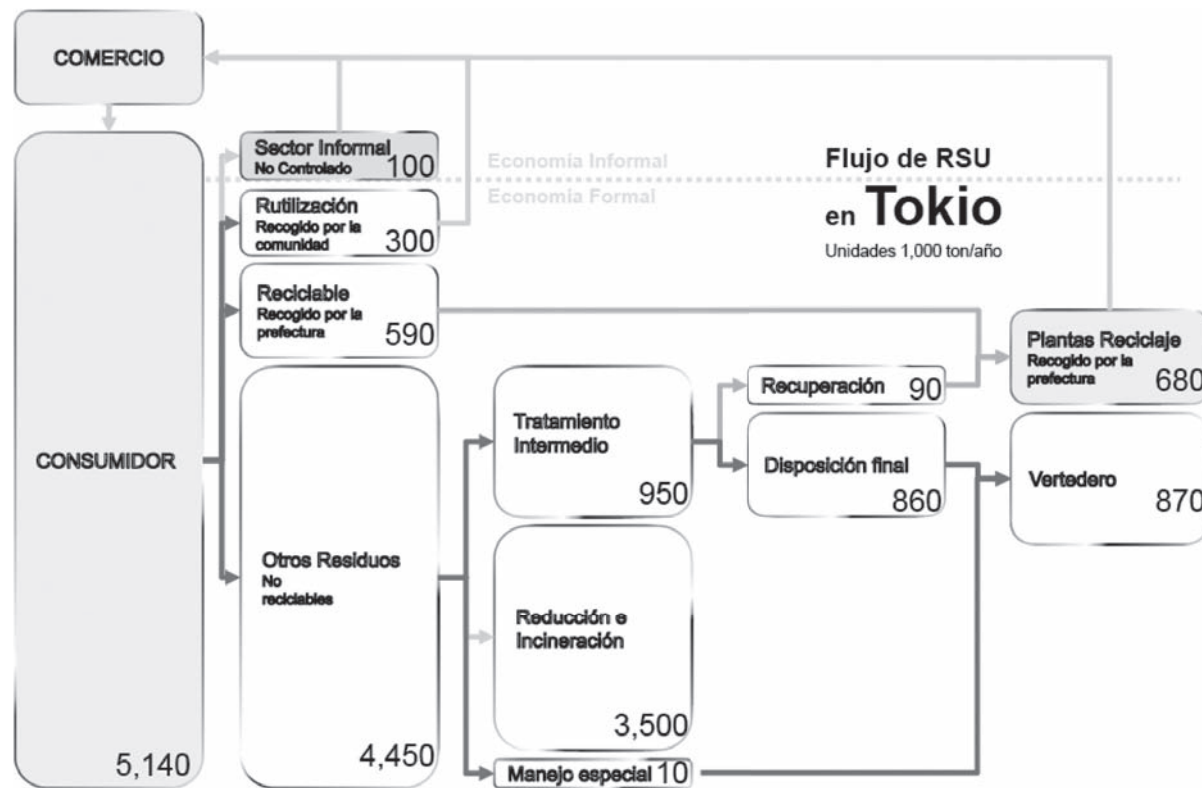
COMERCIO

CONSUMIDOR

5,140

Sector Informal
No Controlado 100

Economía Informal

Economía Formal

Flujo de RSU
en Tokio
Unidades 1,000 ton/año

Rutilización
Recogido por la comunidad 300

Reciclable
Recogido por la prefectura 590

Otros Residuos
No reciclables

4,450

Tratamiento Intermedio

950

Reducción e Incineración

3,500

Manejo especial 10

Recuperación 90

Disposición final

860

Plantas Reciclaje
Recogido por la prefectura 680

Vertedero

870